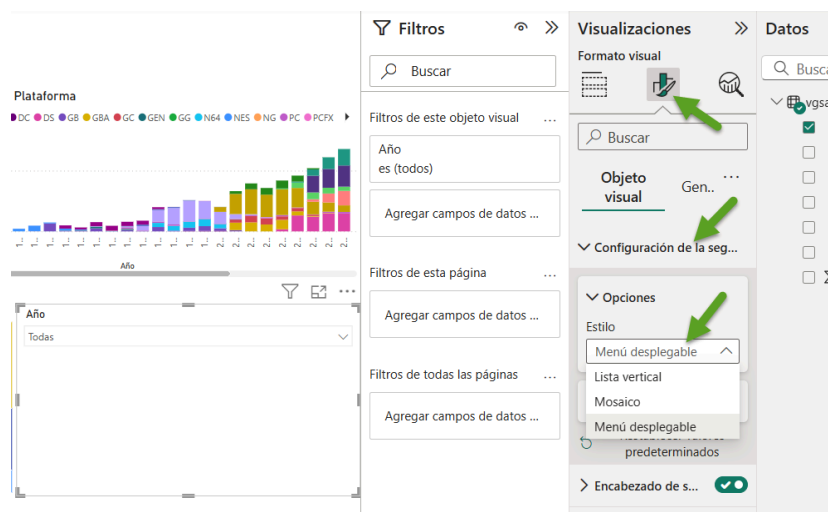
Plataforma
DC DS GB GBA GC GEN GG N64 NES NG PC PCFX

Año

Año
Todas

Filtros
Buscar
Filtros de este objeto visual
Año
es (todos)
Agregar campos de datos ...
Filtros de esta página
Agregar campos de datos ...
Filtros de todas las páginas
Agregar campos de datos ...

Visualizaciones
Formato visual
Buscar
Objeto visual
Gen...
Configuración de la seg...
Opciones
Estilo
Menú desplegable
Lista vertical
Mosaico
Menú desplegable
Restablecer valores predeterminados
Encabezado de s...

Datos
Busca
vgsa